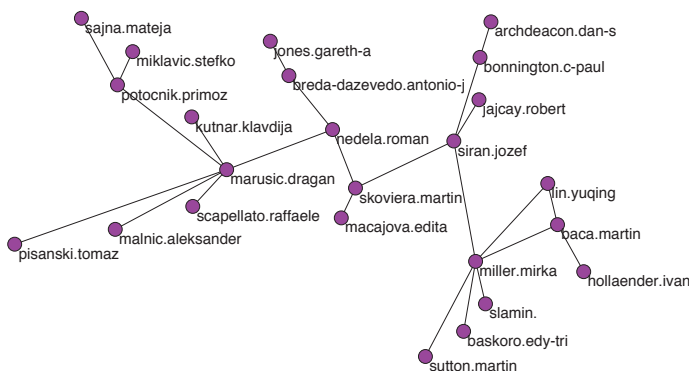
sajna.mateja
miklavic.stefko
potocnik.primoz
kutnar.klavdija
jones.gareth-a
breda-dazevedo.antonio-j
nedela.roman
archdeacon.dan-s
bonnington.c-paul
jajcay.robert
siran.jozef
marusic.dragan
skoviera.martin
scapellato.raffaele
macajova.edita
lin.yuqing
baca.martin
nollaender.ivan
miller.mirka
slamin.
baskoro.edy-tri
sutton.martin
pisanski.tomaz
malnic.aleksander